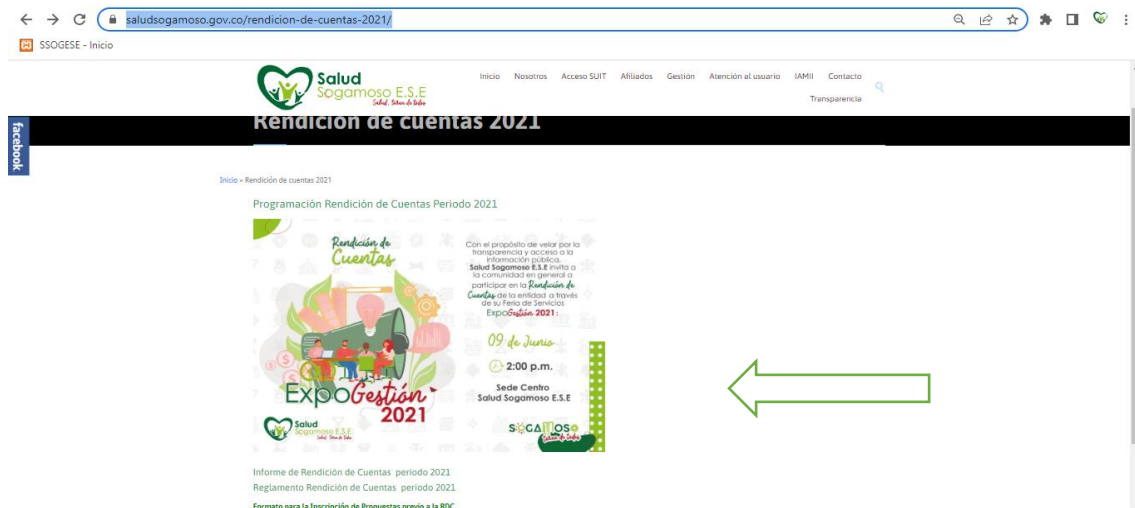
saludsogamoso.gov.co/rendicion-de-cuentas-2021/

SSOGESE - Inicio

Salud Sogamoso E.S.E
Salud, Tarea de Todos

Inicio Nosotros Acceso SUIT Afiliados Gestión Atención al usuario IAMII Contacto Transparencia

facebook

Rendición de cuentas 2021

Inicio » Rendición de cuentas 2021

Programación Rendición de Cuentas Periodo 2021

Rendición de Cuentas

Con el propósito de velar por la transparencia y acceso a la información pública, Salud Sogamoso E.S.E invita a la comunidad en general a participar en la Rendición de Cuentas de la entidad a través de su Feria de Servicios ExpoGestión 2021:

09 de Junio
2:00 p.m.
Sede Centro Salud Sogamoso E.S.E

ExpoGestión 2021

Salud Sogamoso E.S.E
Salud, Tarea de Todos

SOGAMOSO

Informe de Rendición de Cuentas periodo 2021
Reglamento Rendición de Cuentas periodo 2021
Formato para la Inscripción de Propuestas previo a la RDC